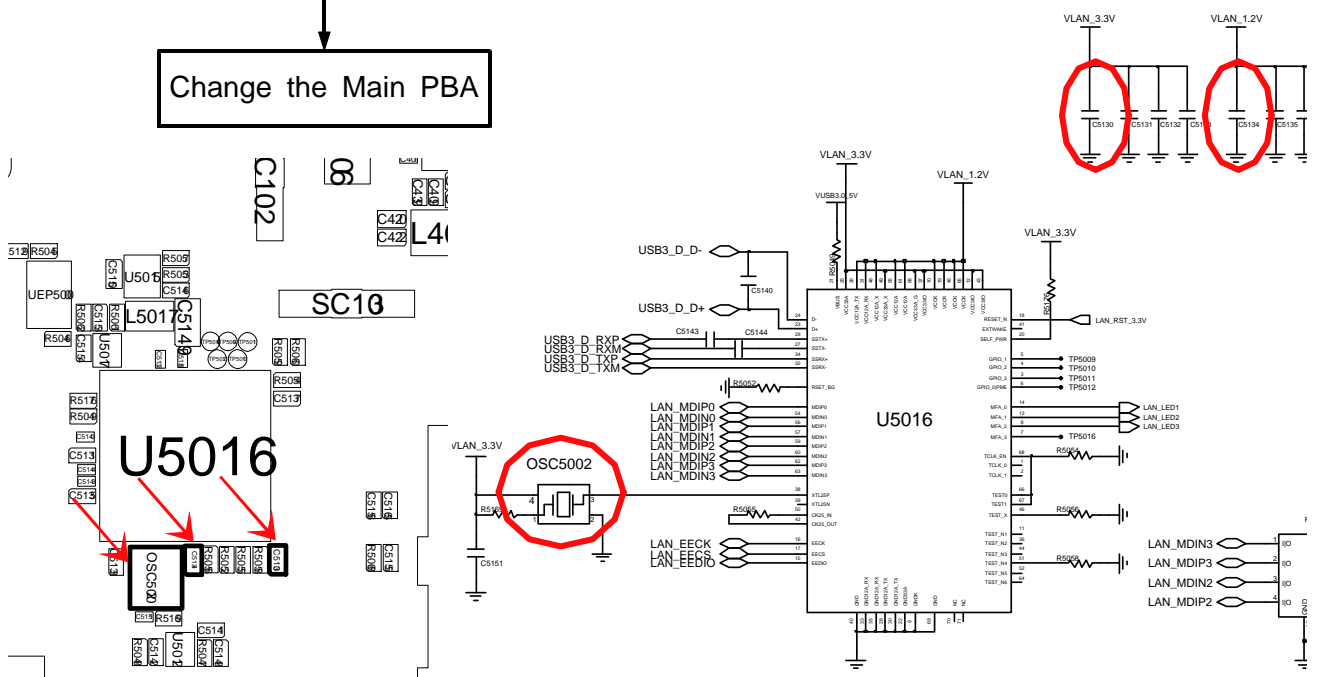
Change the Main PBA

C102
C42
C42
L40
SC10
R504
UEP500
U501
R505
R505
C516
L5017
C5140
U507
R509
R509
C513
R517
R504
U5016
OSC5002
C5151
R516
U502

VLAN_3.3V
VLAN_1.2V
C5130
C5131
C5132
C5134
C5135

VLAN_3.3V
VUSB3.0_5V
VLAN_1.2V
VLAN_3.3V
USB3_D_D-
C5140
USB3_D_D+
C5143
C5144
USB3_D_RXP
USB3_D_RXM
USB3_D_TXP
USB3_D_TXM
R5052
LAN_MDIP0
LAN_MDIN0
LAN_MDIP1
LAN_MDIN1
LAN_MDIP2
LAN_MDIN2
LAN_MDIP3
LAN_MDIN3
LAN_RST_3.3V
TP5009
TP5010
TP5011
TP5012
LAN_LED1
LAN_LED2
LAN_LED3
TP5016
U5016
VLAN_3.3V
OSC5002
R5065
C5151
LAN_EECK
LAN_EECS
LAN_EEDIO
R5056
R5058
LAN_MDIN3
LAN_MDIP3
LAN_MDIN2
LAN_MDIP2